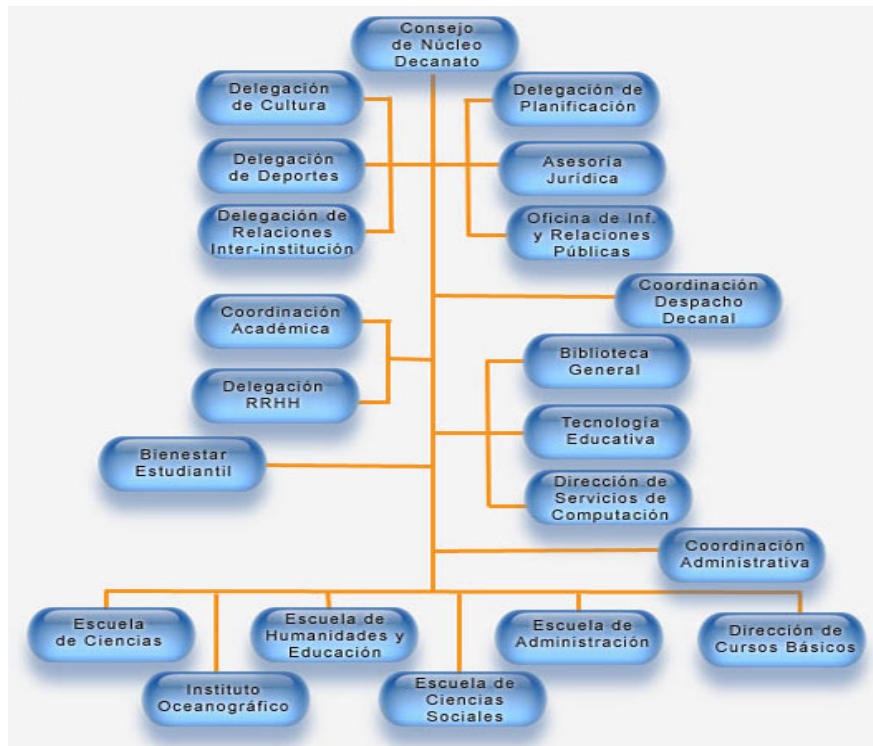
Consejo de Núcleo Decanato

Delegación de Cultura

Delegación de Deportes

Delegación de Relaciones Inter-institución

Delegación de Planificación

Asesoría Jurídica

Oficina de Inf. y Relaciones Públicas

Coordinación Despacho Decanal

Coordinación Académica

Delegación RRHH

Biblioteca General

Tecnología Educativa

Dirección de Servicios de Computación

Bienestar Estudiantil

Coordinación Administrativa

Escuela de Ciencias

Instituto Oceanográfico

Escuela de Humanidades y Educación

Escuela de Ciencias Sociales

Escuela de Administración

Dirección de Cursos Básicos